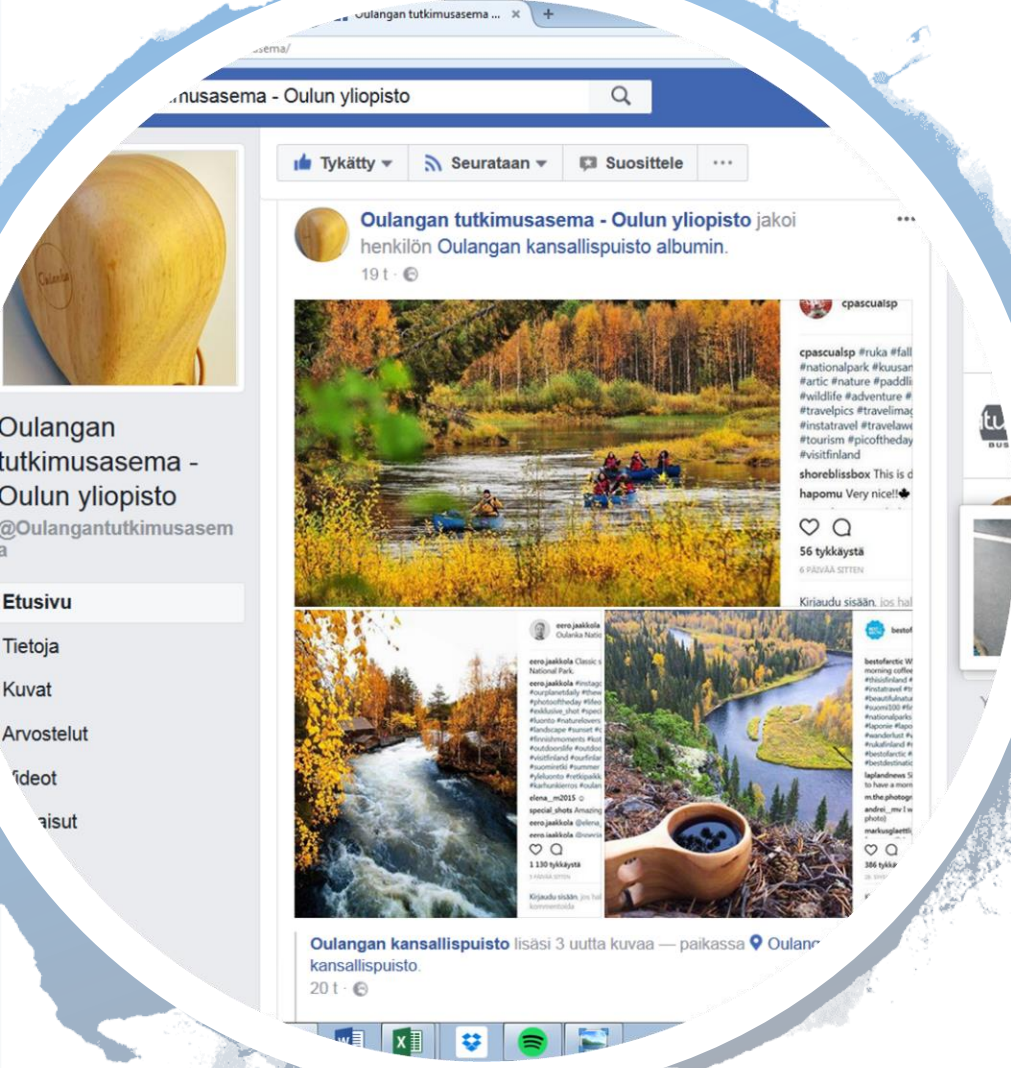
Oulangan tutkimusasema ... ×

asema/

imusasema - Oulun yliopisto

Tykätty ▾ Seurataan ▾ Suosittele ···

Oulangan tutkimusasema - Oulun yliopisto jakoi henkilön Oulangan kansallispuisto albumin.
19 t ·

cpascualsp

cpascualsp #ruka #fall #nationalpark #kuusan #artic #nature #paddli #wildlife #adventure # #travelpics #travelimag #instatravel #travelawe #tourism #picoftheday #visitfinland
shoreblissbox This is d
hapomu Very nice!!
56 tykkäystä
6 PÄIVÄÄ SITTEN
Kirjaudu sisään, jos hal

eero.jaakkola
Oulanka Natio
eero.jaakkola Classic s National Park.
1 130 tykkäystä
Kirjaudu sisään, jos hal

bestofarctic
386 tykkä

Oulangan tutkimusasema - Oulun yliopisto
@Oulangantutkimusasema

Etusivu
Tietoja
Kuvat
Arvostelut
Videot
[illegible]aisut

Oulangan kansallispuisto lisäsi 3 uutta kuvaa — paikassa Oulan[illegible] kansallispuisto.
20 t ·